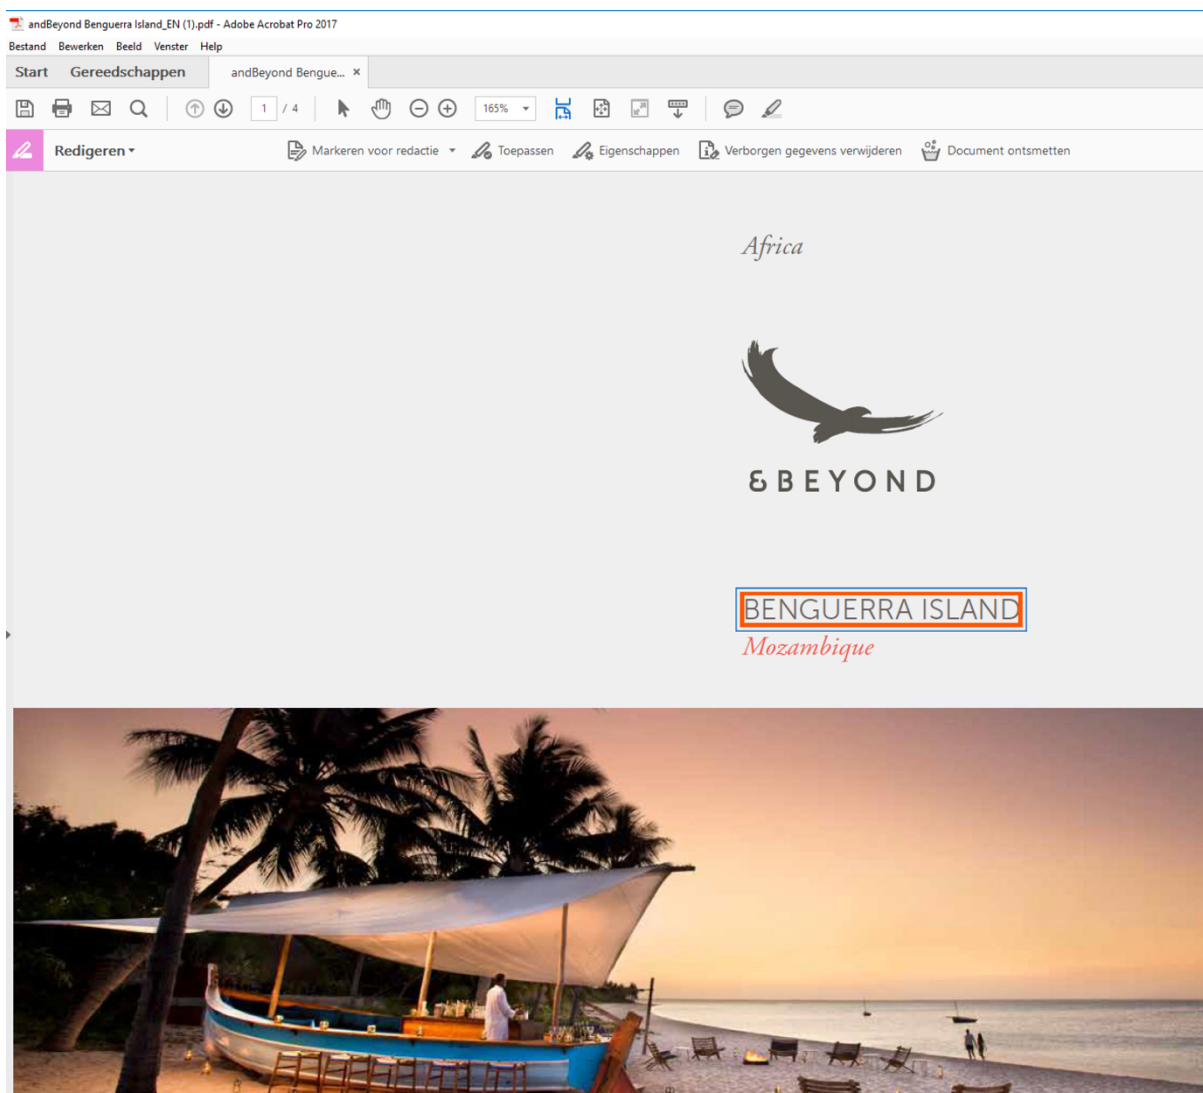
andBeyond Benguerra Island_EN (1).pdf - Adobe Acrobat Pro 2017

Bestand Bewerken Beeld Venster Help

Start Gereedschappen andBeyond Bengue... ×

1 / 4 165%

Redigeren ▾ Markeren voor redactie ▾ Toepassen Eigenschappen Verborgen gegevens verwijderen Document ontsmetten

Africa

&BEYOND

BENGUERRA ISLAND
Mozambique